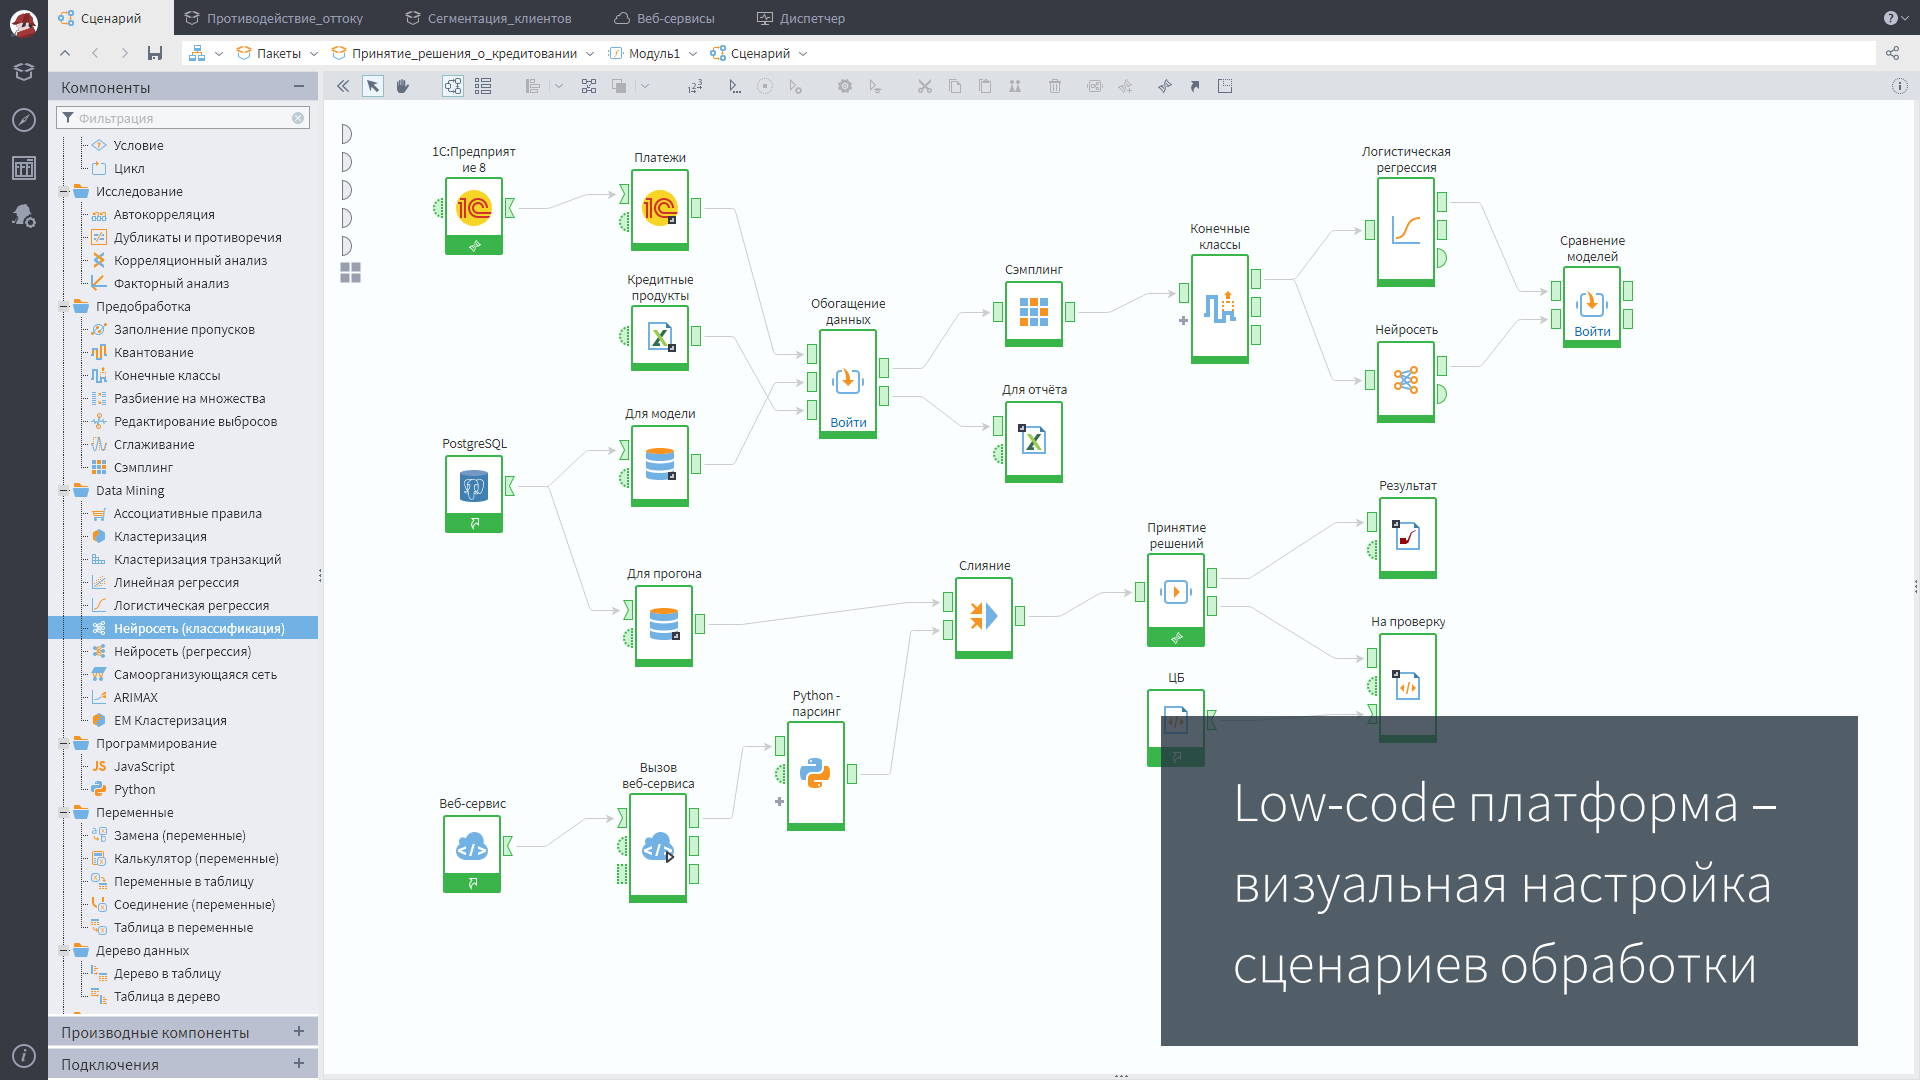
Сценарий | Противодействие_оттоку | Сегментация_клиентов | Веб-сервисы | Диспетчер

Пакеты | Принятие_решения_о_кредитовании | Модуль1 | Сценарий

Компоненты

Фильтрация

Условие
Цикл
Исследование
Автокорреляция
Дубликаты и противоречия
Корреляционный анализ
Факторный анализ
Предобработка
Заполнение пропусков
Квантование
Конечные классы
Разбиение на множества
Редактирование выбросов
Сглаживание
Сэмплинг
Data Mining
Ассоциативные правила
Кластеризация
Кластеризация транзакций
Линейная регрессия
Логистическая регрессия
Нейросеть (классификация)
Нейросеть (регрессия)
Самоорганизующаяся сеть
ARIMAX
EM Кластеризация
Программирование
JavaScript
Python
Переменные
Замена (переменные)
Калькулятор (переменные)
Переменные в таблицу
Соединение (переменные)
Таблица в переменные
Дерево данных
Дерево в таблицу
Таблица в дерево

Производные компоненты

Подключения

1С:Предприятие 8

Платежи

Кредитные продукты

Обогащение данных

Войти

Сэмплинг

Для отчёта

Конечные классы

Логистическая регрессия

Нейросеть

Сравнение моделей

Войти

PostgreSQL

Для модели

Для прогона

Слияние

Принятие решений

Результат

На проверку

ЦБ

Python - парсинг

Вызов веб-сервиса

Веб-сервис

Low-code платформа – визуальная настройка сценариев обработки